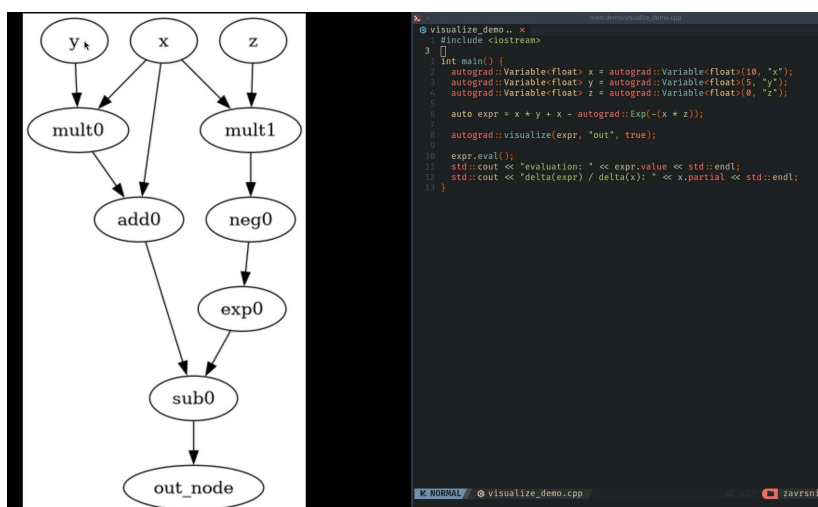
y

x

z

mult0

mult1

add0

neg0

exp0

sub0

out_node

nvim demo/visualize_demo.cpp

visualize_demo.. ×

```
1  #include <iostream>
3
1  int main() {
2    autograd::Variable<float> x = autograd::Variable<float>(10, "x");
3    autograd::Variable<float> y = autograd::Variable<float>(5, "y");
4    autograd::Variable<float> z = autograd::Variable<float>(0, "z");
5
6    auto expr = x * y + x - autograd::Exp(-(x * z));
7
8    autograd::visualize(expr, "out", true);
9
10   expr.eval();
11   std::cout << "evaluation: " << expr.value << std::endl;
12   std::cout << "delta(expr) / delta(x): " << x.partial << std::endl;
13 }
```

NORMAL visualize_demo.cpp zavrsni